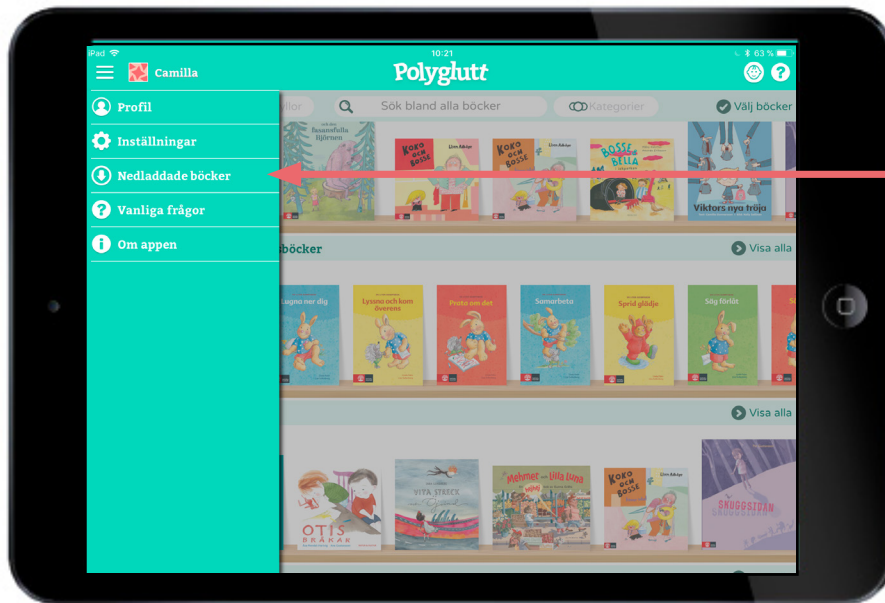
iPad
10:21
63 %
Camilla
Polyglutt
Profil
Inställningar
Nedladdade böcker
Vanliga frågor
Om appen
Sök bland alla böcker
Kategorier
Välj böcker
Susannafalla Björnen
KOKO OCH BOSSE
KOKO OCH BOSSE
BOSSE BELLA
Viktors nya tröja
böcker
Visa alla
Lugna ner dig
Lyssna och kom överens
Prata om det
Samarbeta
Sprid glädje
Säg förlåt
Visa alla
OTIS BRÅKAR
VITA STRECK
Mehmet och Lilla Luna
KOKO OCH BOSSE
SNUGGSTOAN